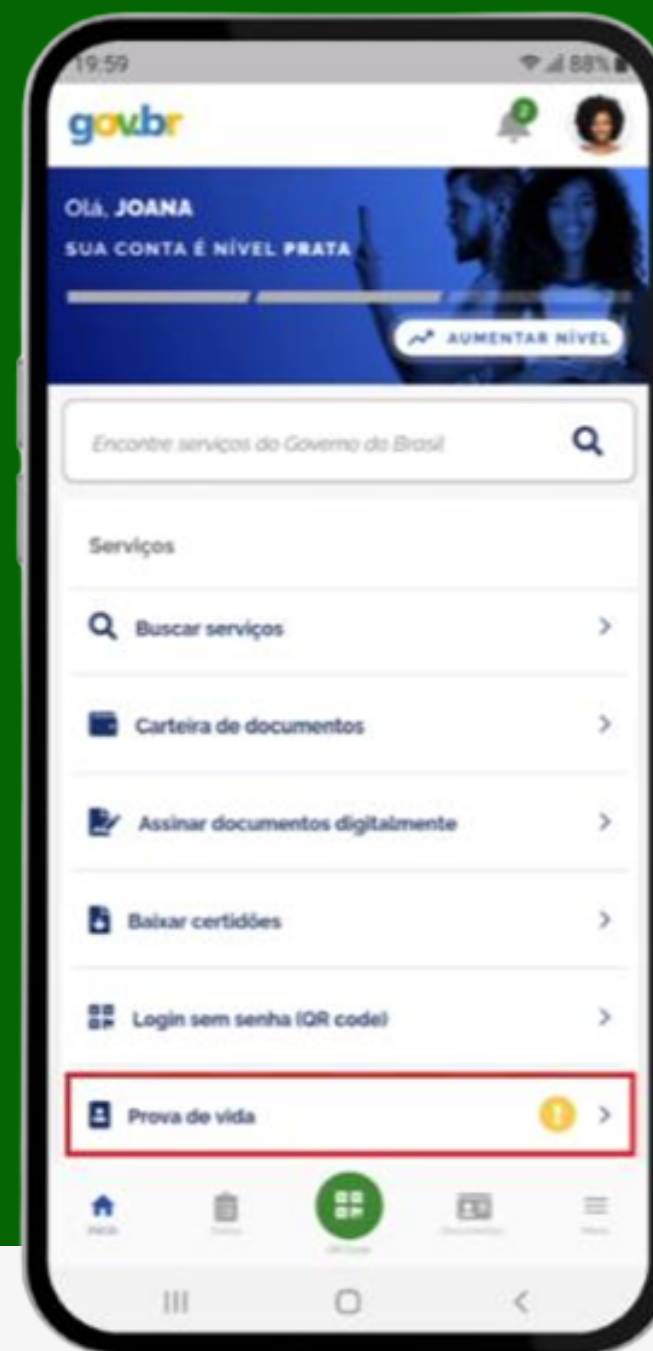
19:59

88%

gov.br

2

Olá, JOANA

SUA CONTA É NÍVEL PRATA

AUMENTAR NÍVEL

Encontre serviços do Governo do Brasil

Serviços

Buscar serviços

Carteira de documentos

Assinar documentos digitalmente

Baixar certidões

Login sem senha (QR code)

Prova de vida

!

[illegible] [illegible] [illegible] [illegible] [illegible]